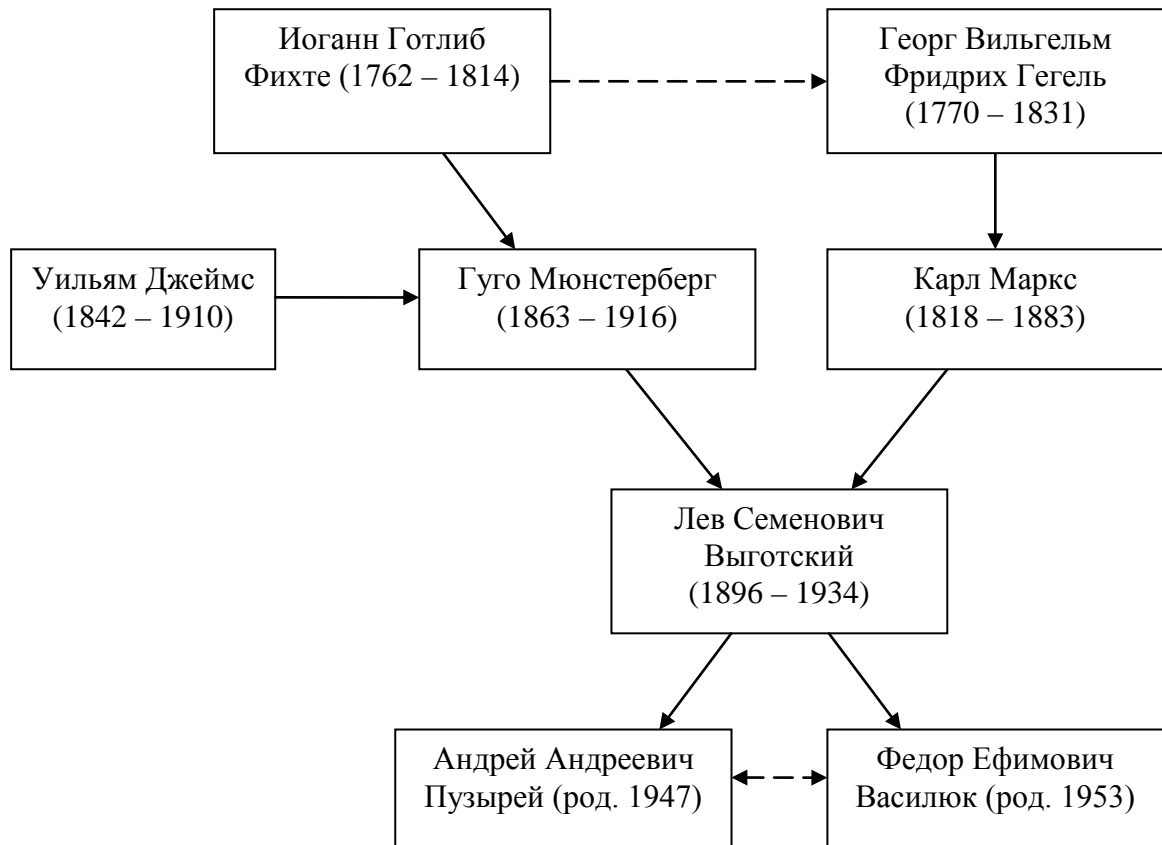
Иоганн Готлиб Фихте (1762 – 1814)

Георг Вильгельм Фридрих Гегель (1770 – 1831)

Уильям Джеймс (1842 – 1910)

Гуго Мюнстерберг (1863 – 1916)

Карл Маркс (1818 – 1883)

Лев Семенович Выготский (1896 – 1934)

Андрей Андреевич Пузырей (род. 1947)

Федор Ефимович Василюк (род. 1953)